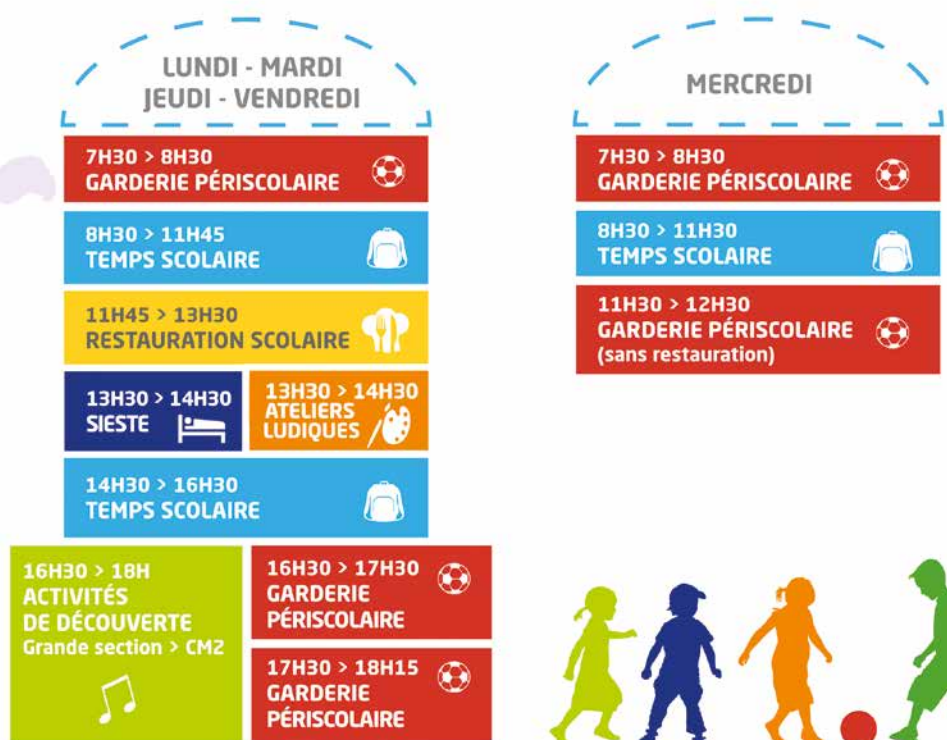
LUNDI - MARDI
JEUDI - VENDREDI

7H30 > 8H30
GARDERIE PÉRISCOLAIRE

8H30 > 11H45
TEMPS SCOLAIRE

11H45 > 13H30
RESTAURATION SCOLAIRE

13H30 > 14H30
SIESTE

13H30 > 14H30
ATELIERS
LUDIQUES

14H30 > 16H30
TEMPS SCOLAIRE

16H30 > 18H
ACTIVITÉS
DE DÉCOUVERTE
Grande section > CM2

16H30 > 17H30
GARDERIE
PÉRISCOLAIRE

17H30 > 18H15
GARDERIE
PÉRISCOLAIRE

MERCREDI

7H30 > 8H30
GARDERIE PÉRISCOLAIRE

8H30 > 11H30
TEMPS SCOLAIRE

11H30 > 12H30
GARDERIE PÉRISCOLAIRE
(sans restauration)